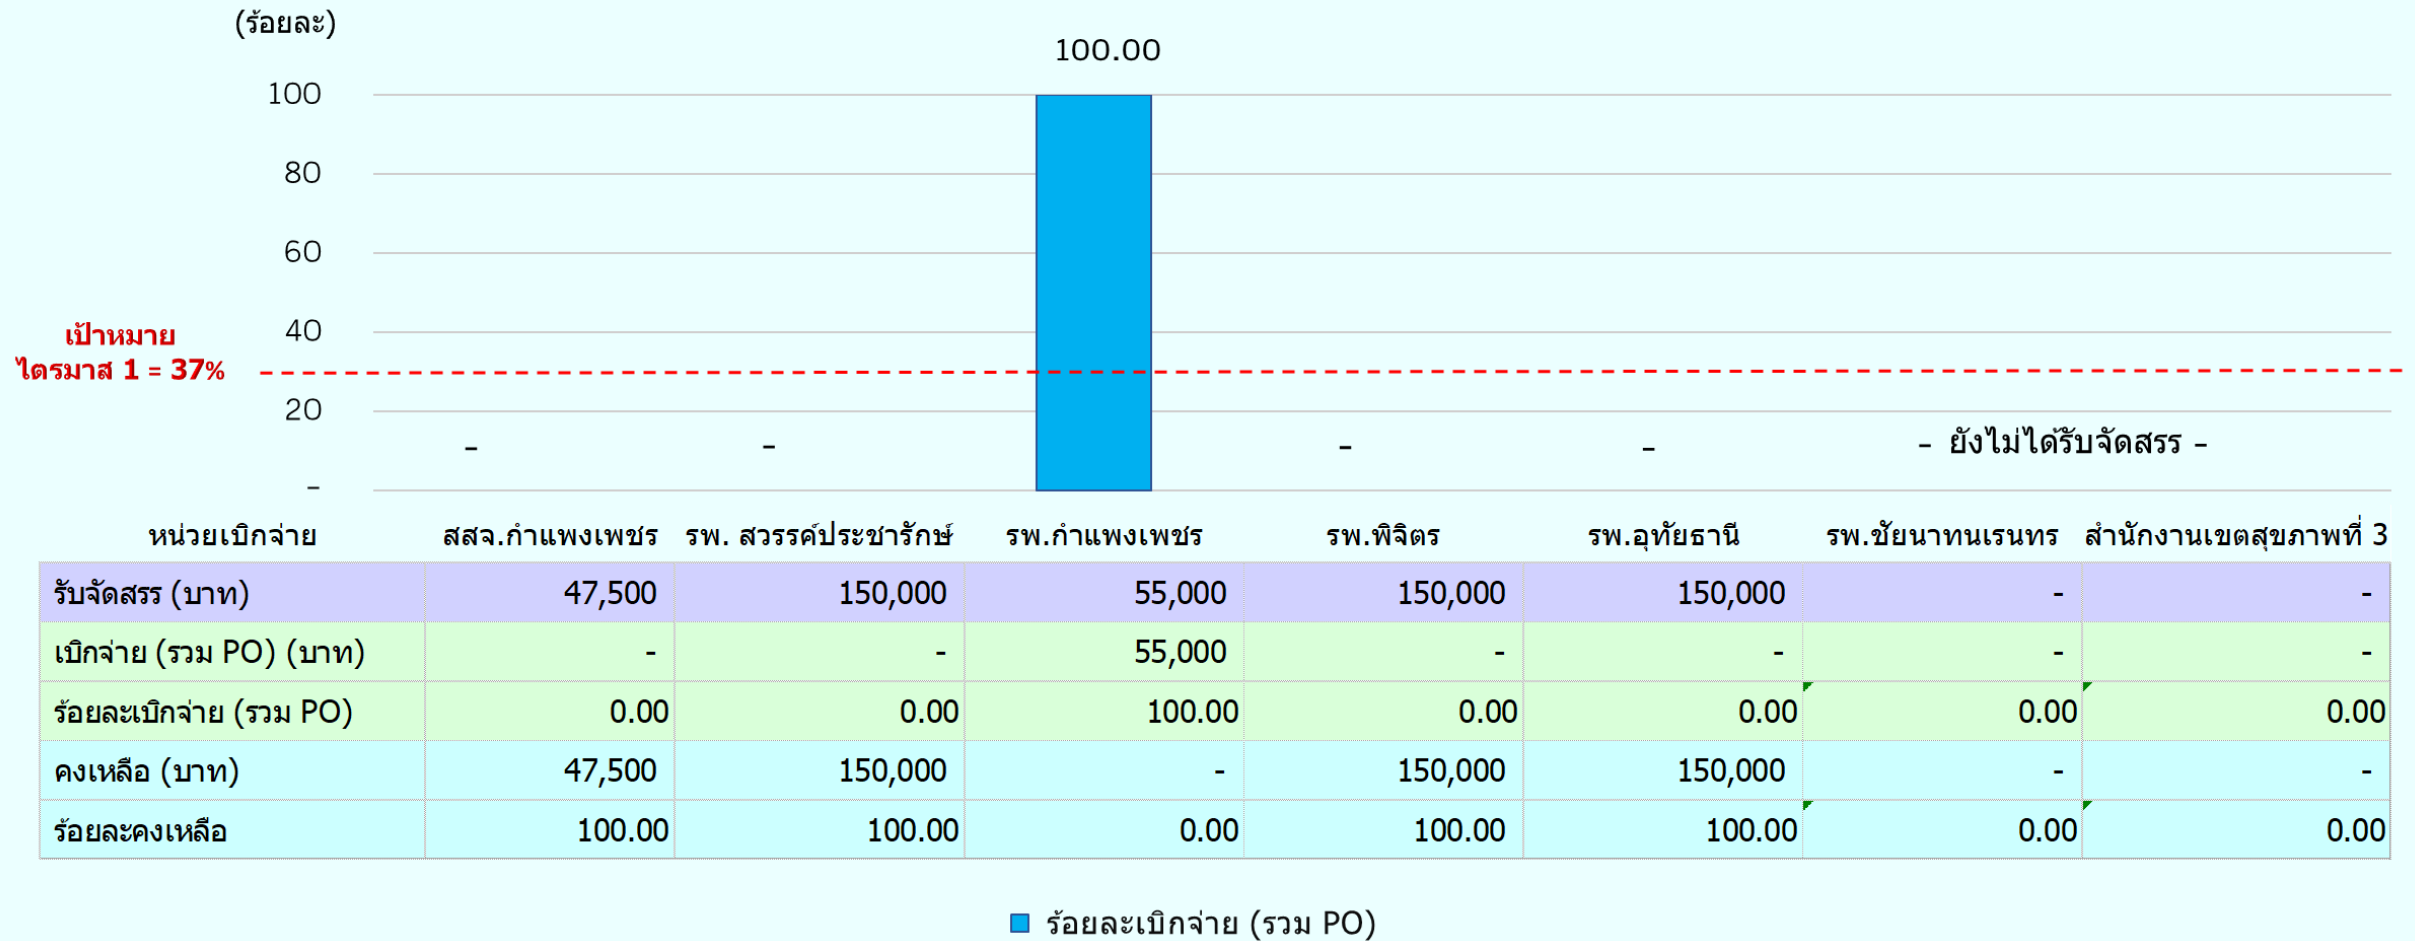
(ร้อยละ)

100.00

100
80
60
40
20
-

เป้าหมาย ไตรมาส 1 = 37%

- - - - - ยังไม่ได้รับจัดสรร -

| หน่วยเบิกจ่าย | สสจ.กำแพงเพชร | รพ. สวรรค์ประชารักษ์ | รพ.กำแพงเพชร | รพ.พิจิตร | รพ.อุทัยธานี | รพ.ชัยนาทนเรนทร | สำนักงานเขตสุขภาพที่ 3 |
|---|---|---|---|---|---|---|---|
| รับจัดสรร (บาท) | 47,500 | 150,000 | 55,000 | 150,000 | 150,000 | - | - |
| เบิกจ่าย (รวม PO) (บาท) | - | - | 55,000 | - | - | - | - |
| ร้อยละเบิกจ่าย (รวม PO) | 0.00 | 0.00 | 100.00 | 0.00 | 0.00 | 0.00 | 0.00 |
| คงเหลือ (บาท) | 47,500 | 150,000 | - | 150,000 | 150,000 | - | - |
| ร้อยละคงเหลือ | 100.00 | 100.00 | 0.00 | 100.00 | 100.00 | 0.00 | 0.00 |

ร้อยละเบิกจ่าย (รวม PO)